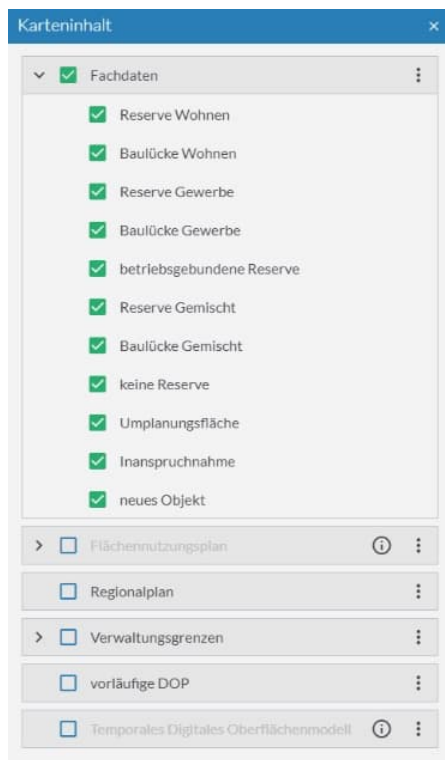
Karteninhalt ×

Fachdaten

Reserve Wohnen

Baulücke Wohnen

Reserve Gewerbe

Baulücke Gewerbe

betriebsgebundene Reserve

Reserve Gemischt

Baulücke Gemischt

keine Reserve

Umplanungsfläche

Inanspruchnahme

neues Objekt

Flächennutzungsplan

Regionalplan

Verwaltungsgrenzen

vorläufige DOP

Temporales Digitales Oberflächenmodell